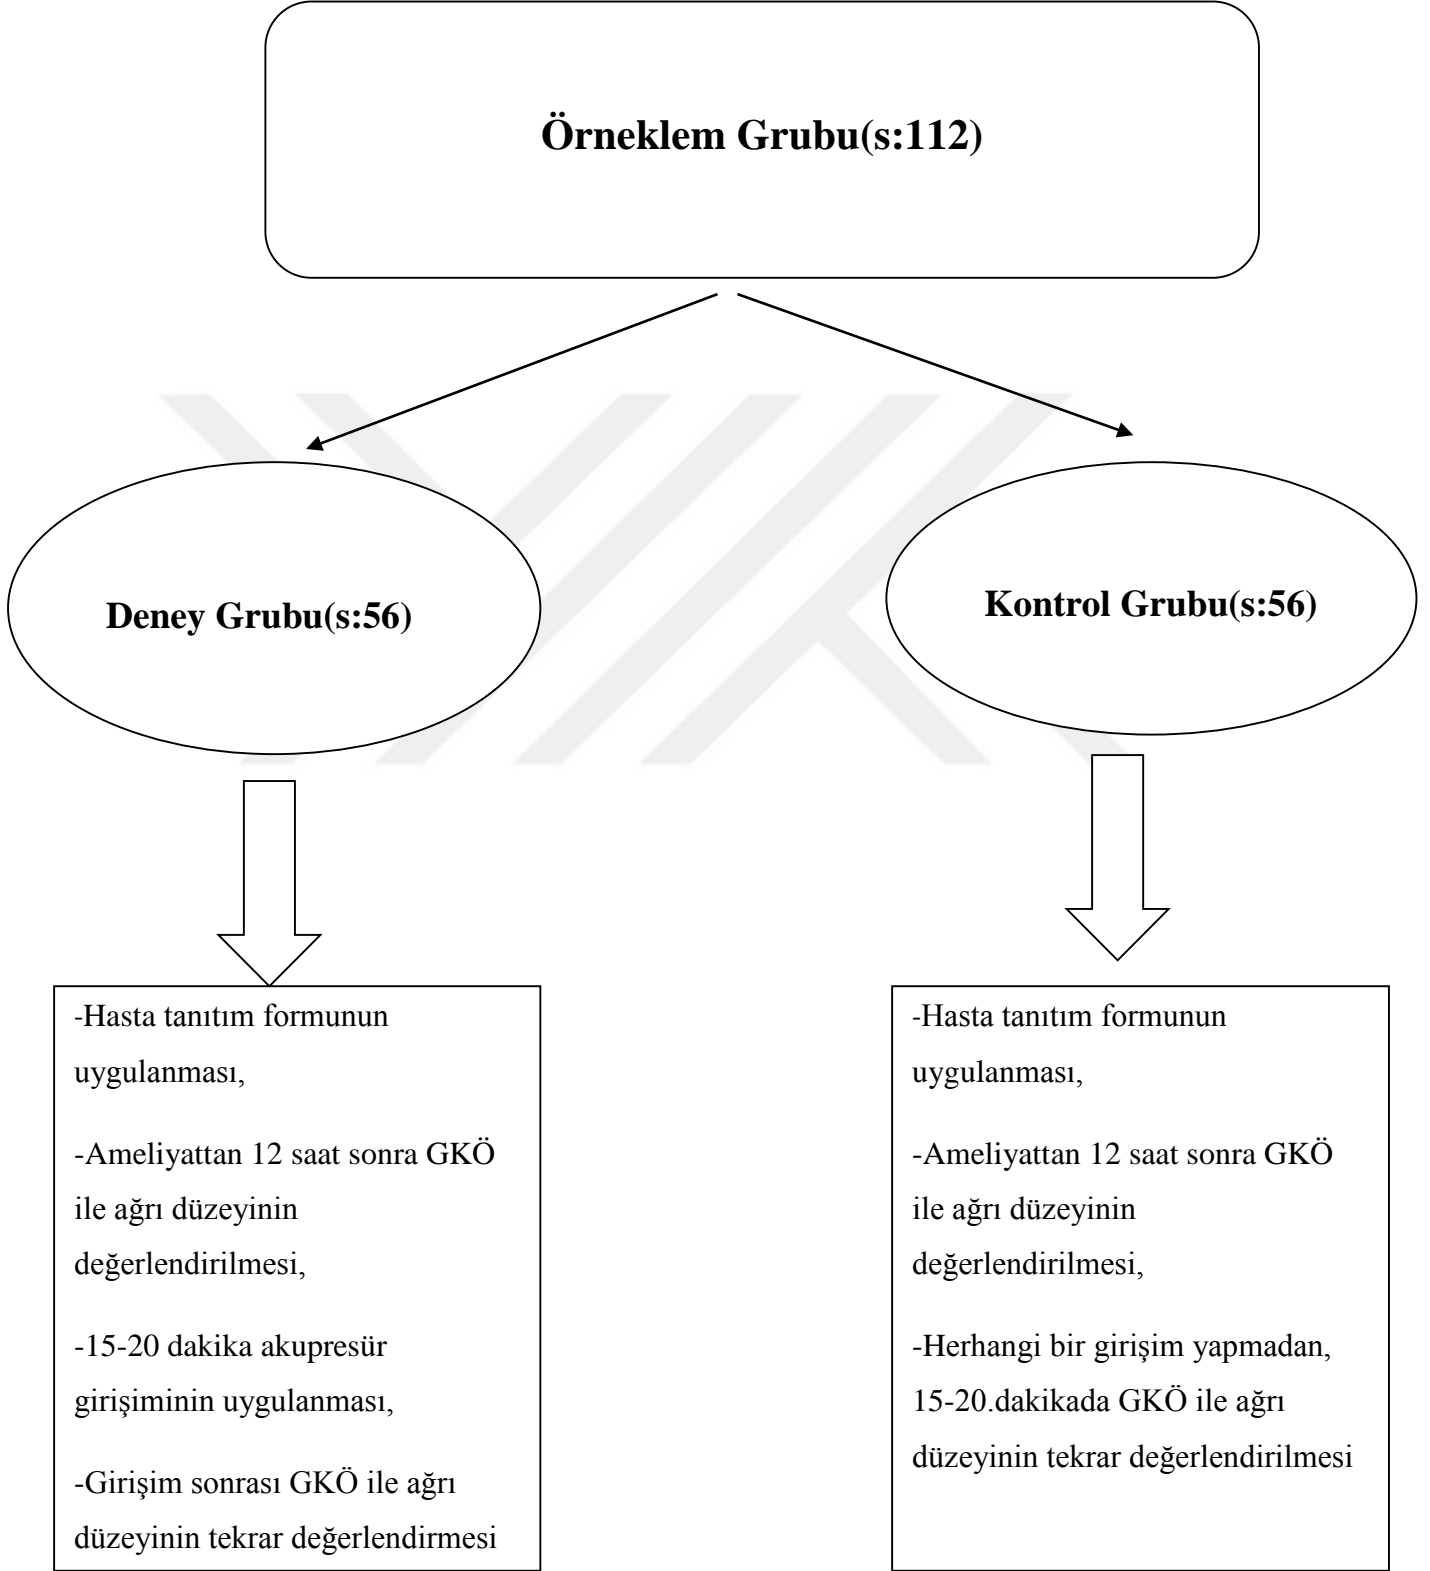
Örneklem Grubu(s:112)

Deney Grubu(s:56)

Kontrol Grubu(s:56)

-Hasta tanıtım formunun uygulanması,

-Ameliyattan 12 saat sonra GKÖ ile ağrı düzeyinin değerlendirilmesi,

-15-20 dakika akupresür girişiminin uygulanması,

-Girişim sonrası GKÖ ile ağrı düzeyinin tekrar değerlendirmesi

-Hasta tanıtım formunun uygulanması,

-Ameliyattan 12 saat sonra GKÖ ile ağrı düzeyinin değerlendirilmesi,

-Herhangi bir girişim yapmadan, 15-20.dakikada GKÖ ile ağrı düzeyinin tekrar değerlendirilmesi